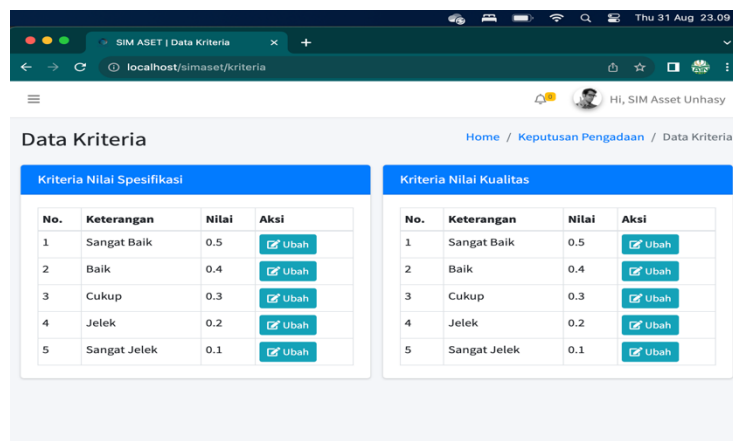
Thu 31 Aug 23.09

SIM ASET | Data Kriteria ×

localhost/simaset/kriteria

0

Hi, SIM Asset Unhasy

Data Kriteria

Home / Keputusan Pengadaan / Data Kriteria

Kriteria Nilai Spesifikasi

| No. | Keterangan | Nilai | Aksi |
|---|---|---|---|
| 1 | Sangat Baik | 0.5 | Ubah |
| 2 | Baik | 0.4 | Ubah |
| 3 | Cukup | 0.3 | Ubah |
| 4 | Jelek | 0.2 | Ubah |
| 5 | Sangat Jelek | 0.1 | Ubah |

Kriteria Nilai Kualitas

| No. | Keterangan | Nilai | Aksi |
|---|---|---|---|
| 1 | Sangat Baik | 0.5 | Ubah |
| 2 | Baik | 0.4 | Ubah |
| 3 | Cukup | 0.3 | Ubah |
| 4 | Jelek | 0.2 | Ubah |
| 5 | Sangat Jelek | 0.1 | Ubah |